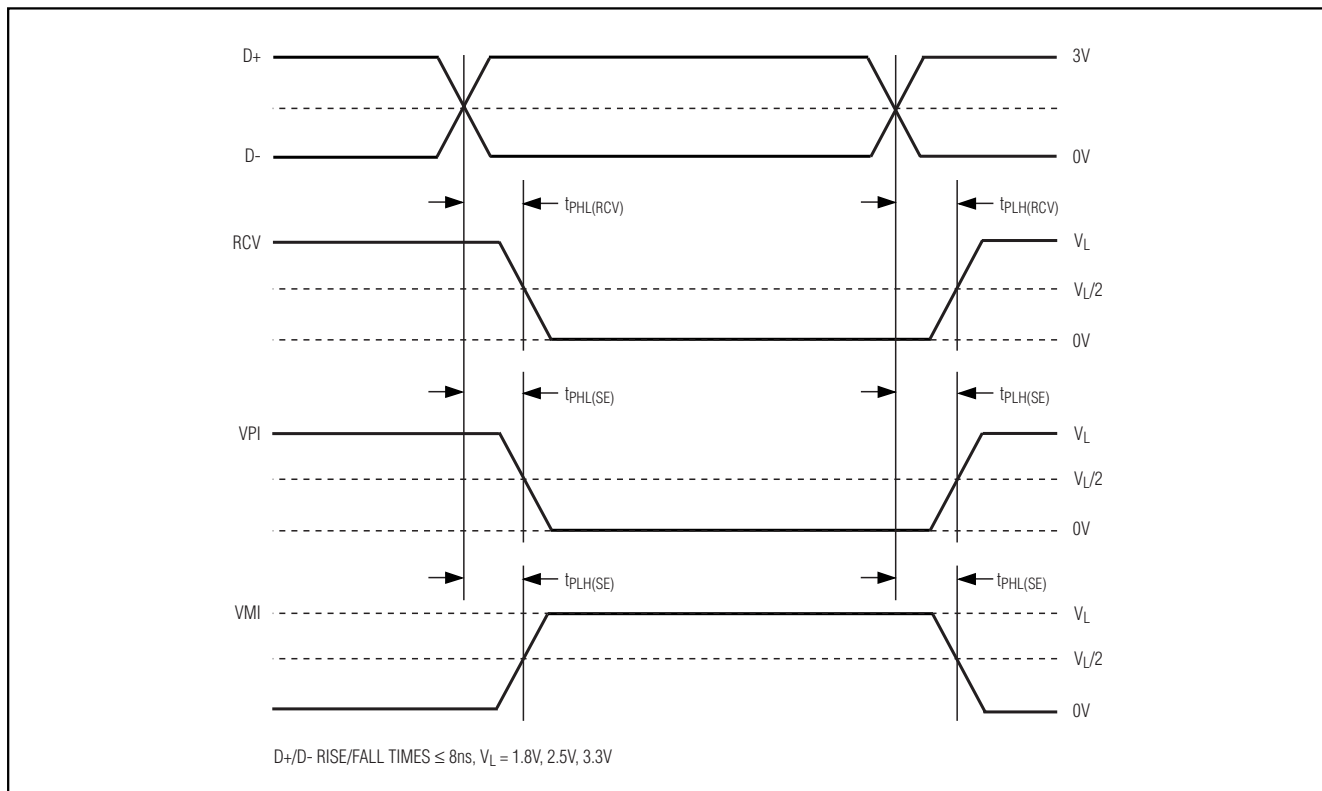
D+

3V

D-

0V

$t_{PHL(RCV)}$

$t_{PLH(RCV)}$

RCV

$V_L$

$V_L/2$

0V

$t_{PHL(SE)}$

$t_{PLH(SE)}$

VPI

$V_L$

$V_L/2$

0V

$t_{PLH(SE)}$

$t_{PHL(SE)}$

VMI

$V_L$

$V_L/2$

0V

D+/D- RISE/FALL TIMES $\leq$ 8ns, $V_L$ = 1.8V, 2.5V, 3.3V